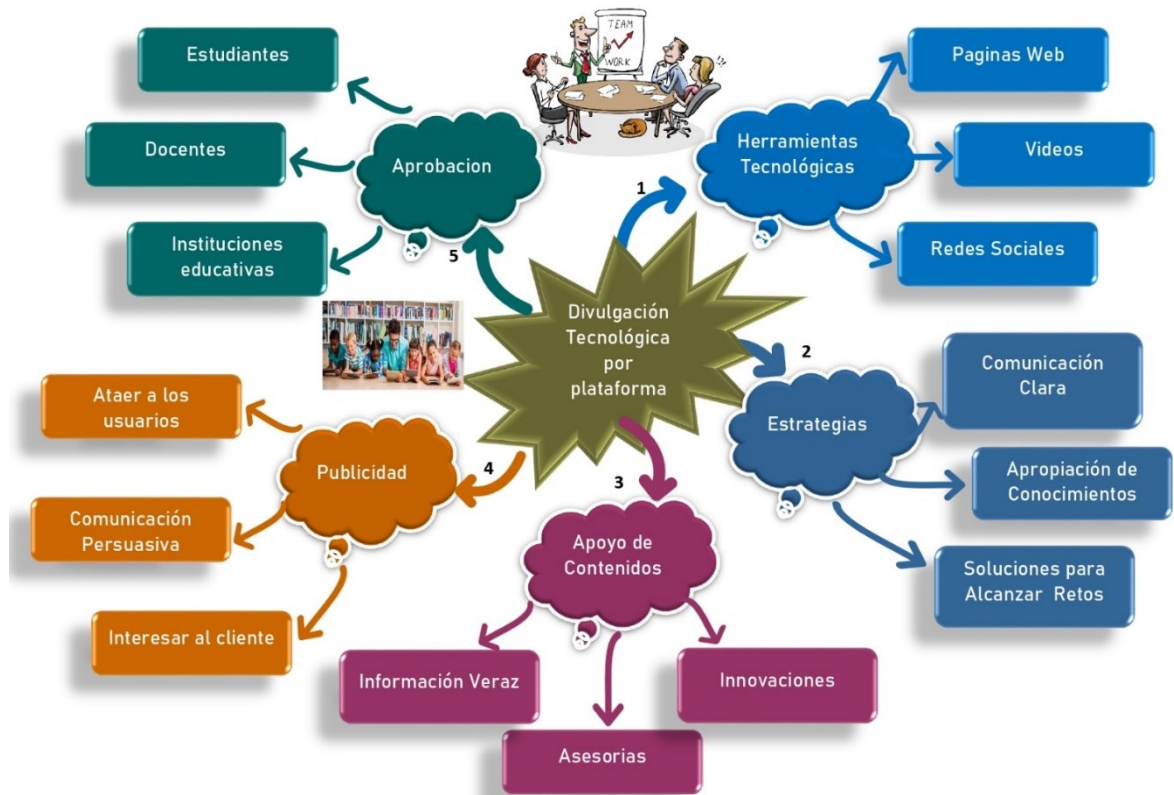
Divulgación Tecnológica por plataforma

1
Herramientas Tecnológicas
Paginas Web
Videos
Redes Sociales

2
Estrategias
Comunicación Clara
Apropiación de Conocimientos
Soluciones para Alcanzar Retos

3
Apoyo de Contenidos
Información Veraz
Asesorias
Innovaciones

4
Publicidad
Ataer a los usuarios
Comunicación Persuasiva
Interesar al cliente

5
Aprobacion
Estudiantes
Docentes
Instituciones educativas

TEAM WORK